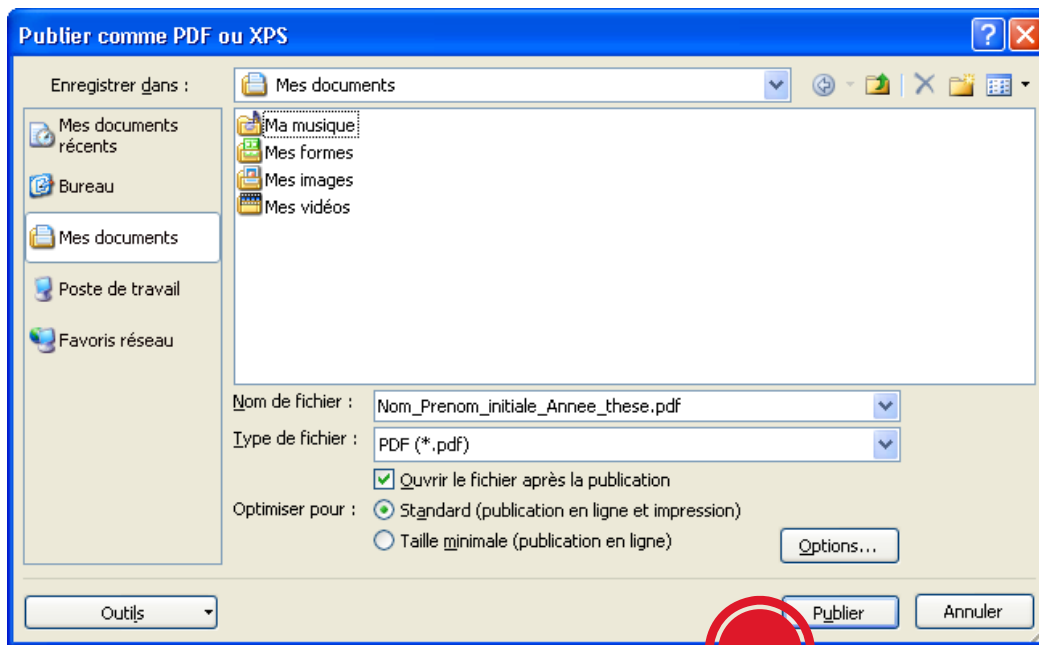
Publier comme PDF ou XPS

Enregistrer dans : Mes documents

Mes documents récents
Bureau
Mes documents
Poste de travail
Favoris réseau

Ma musique
Mes formes
Mes images
Mes vidéos

Nom de fichier : Nom_Prenom_initiale_Annee_these.pdf
Type de fichier : PDF (*.pdf)

Ouvrir le fichier après la publication

Optimiser pour : Standard (publication en ligne et impression)
Taille minimale (publication en ligne)

Options...

Outils
Publier
Annuler